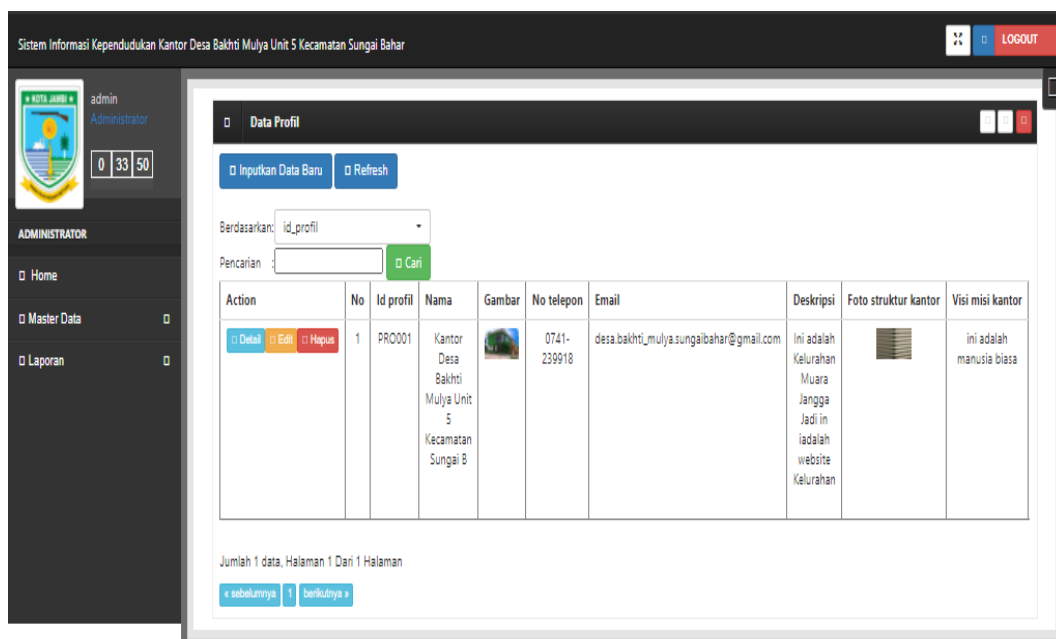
Sistem Informasi Kependudukan Kantor Desa Bakhti Mulya Unit 5 Kecamatan Sungai Bahar

LOGOUT

KOTA JAMBI

admin
Administrator

0 | 33 | 50

ADMINISTRATOR

Home

Master Data

Laporan

Data Profil

Inputkan Data Baru | Refresh

Berdasarkan: id_profil

Pencarian : | Cari

| Action | No | Id profil | Nama | Gambar | No telepon | Email | Deskripsi | Foto struktur kantor | Visi misi kantor |
|---|---|---|---|---|---|---|---|---|---|
| Detail Edit Hapus | 1 | PRO001 | Kantor Desa Bakhti Mulya Unit 5 Kecamatan Sungai B | | 0741-239918 | desa.bakhti_mulya.sungaibahar@gmail.com | Ini adalah Kelurahan Muara Jangga Jadi in iadalah website Kelurahan | | ini adalah manusia biasa |

Jumlah 1 data, Halaman 1 Dari 1 Halaman

« sebelumnya | 1 | berikutnya »